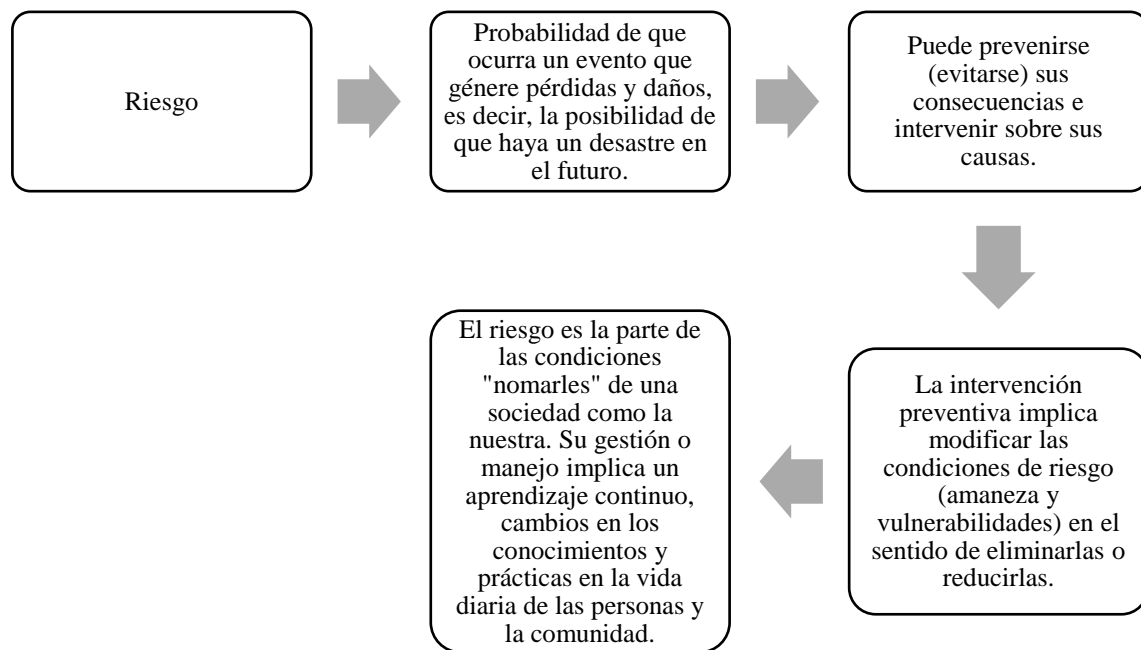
Riesgo

Probabilidad de que ocurra un evento que génere pérdidas y daños, es decir, la posibilidad de que haya un desastre en el futuro.

Puede prevenirse (evitarse) sus consecuencias e intervenir sobre sus causas.

La intervención preventiva implica modificar las condiciones de riesgo (amaneza y vulnerabilidades) en el sentido de eliminarlas o reducirlas.

El riesgo es la parte de las condiciones "nomarles" de una sociedad como la nuestra. Su gestión o manejo implica un aprendizaje continuo, cambios en los conocimientos y prácticas en la vida diaria de las personas y la comunidad.